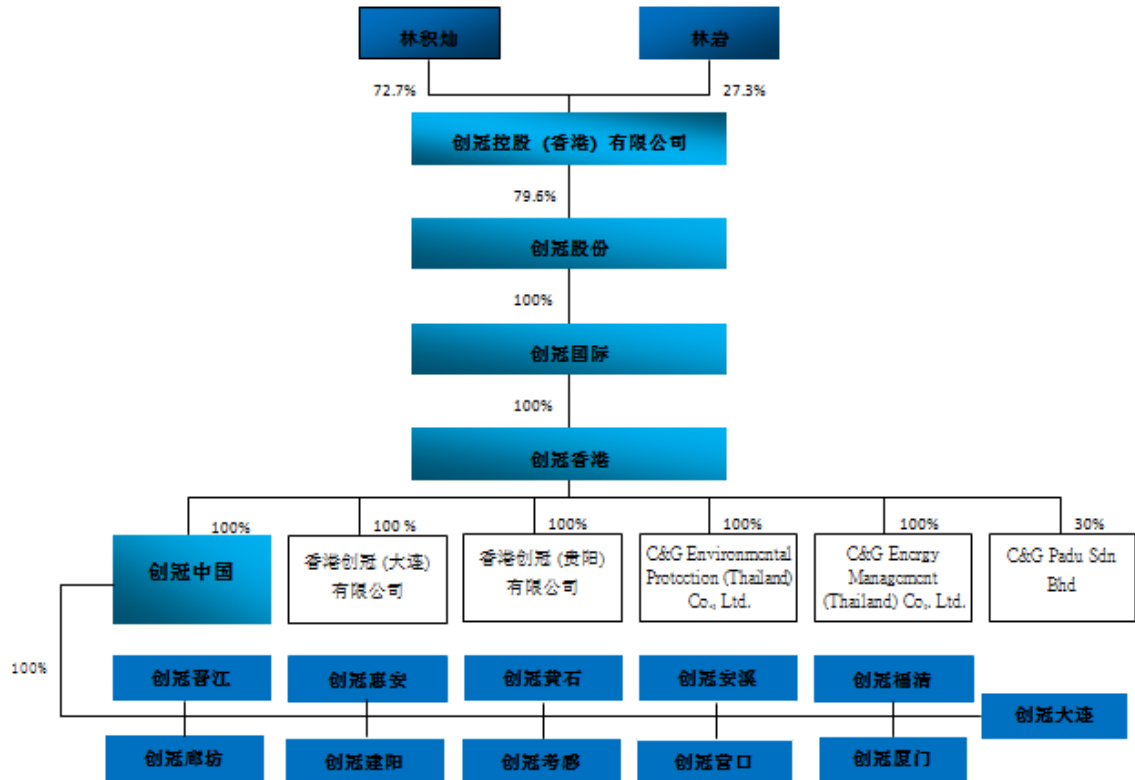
林积灿

林岩

72.7%

27.3%

创冠控股（香港）有限公司

79.6%

创冠股份

100%

创冠国际

100%

创冠香港

100%

100 %

100%

100%

100%

30%

创冠中国

香港创冠（大连）有限公司

香港创冠（贵阳）有限公司

C&G Environmental Protection (Thailand) Co., Ltd.

C&G Energy Management (Thailand) Co., Ltd.

C&G Padu Sdn Bhd

100%

创冠晋江

创冠惠安

创冠黄石

创冠安溪

创冠福清

创冠大连

创冠廊坊

创冠建阳

创冠孝感

创冠营口

创冠厦门